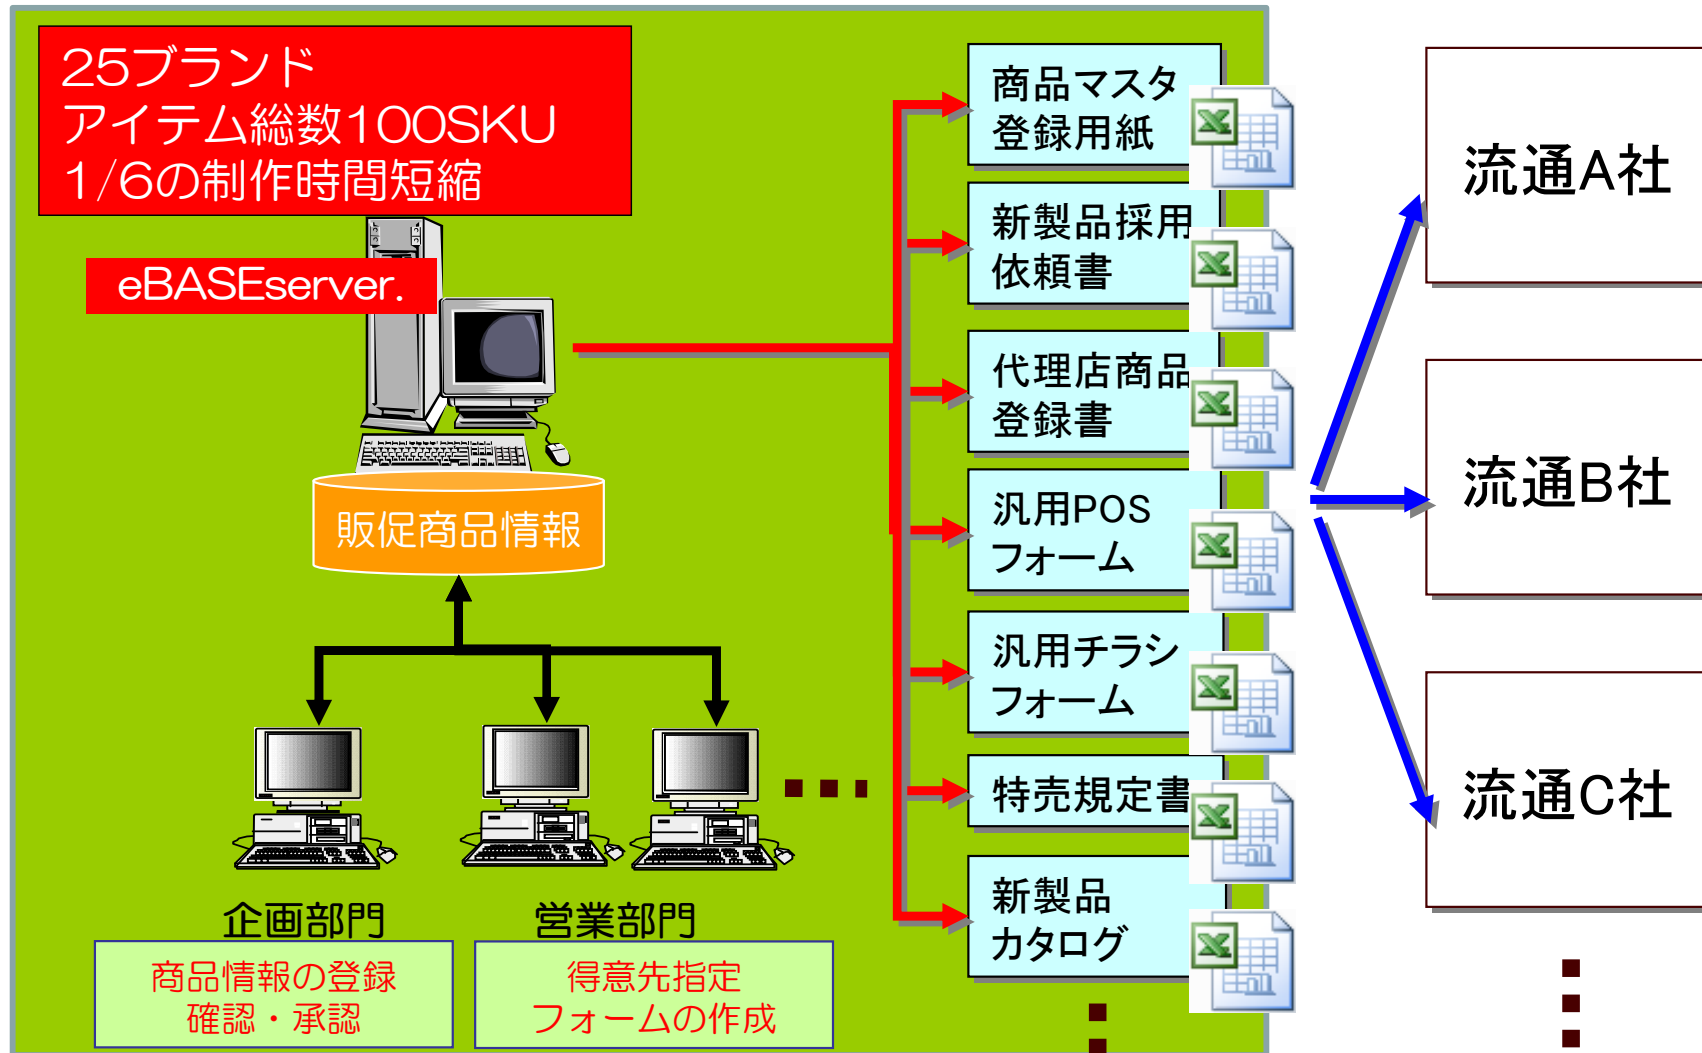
25ブランド
アイテム総数100SKU
1/6の制作時間短縮

eBASEserver.

販促商品情報

企画部門

営業部門

商品情報の登録
確認・承認

得意先指定
フォームの作成

商品マスタ
登録用紙

新製品採用
依頼書

代理店商品
登録書

汎用POS
フォーム

汎用チラシ
フォーム

特売規定書

新製品
カタログ

流通A社

流通B社

流通C社